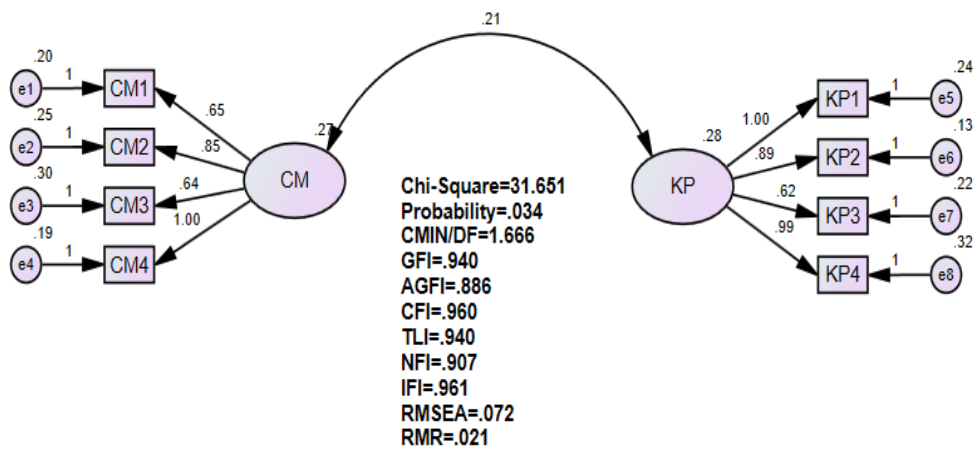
.21

.20
e1
1
CM1
.25
e2
1
CM2
.30
e3
1
CM3
.19
e4
1
CM4
.65
.85
.64
1.00
.27
CM

.28
KP
1.00
.89
.62
.99
KP1
1
.24
e5
KP2
1
.13
e6
KP3
1
.22
e7
KP4
1
.32
e8

Chi-Square=31.651
Probability=.034
CMIN/DF=1.666
GFI=.940
AGFI=.886
CFI=.960
TLI=.940
NFI=.907
IFI=.961
RMSEA=.072
RMR=.021